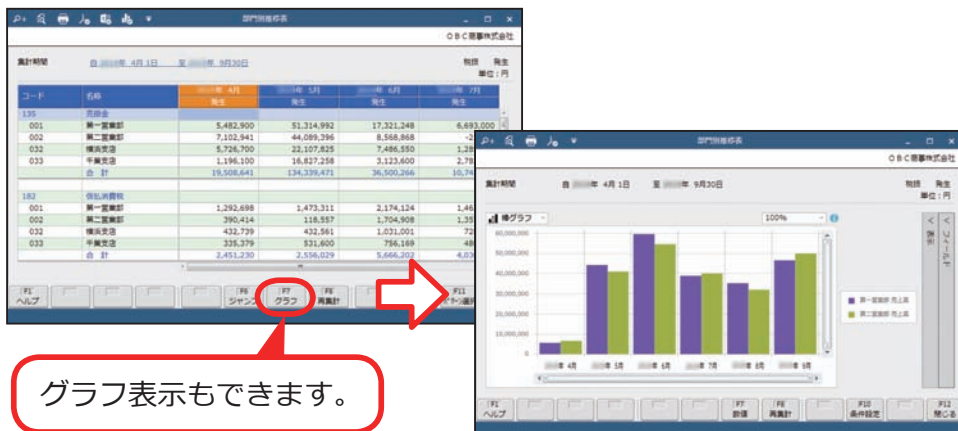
部門別推移表

ＯＢＣ商事株式会社

集計期間　自 年 4月 1日　至 年 9月30日

税抜　発生
単位：円

| コード | 名称 | 年 4月 発生 | 年 5月 発生 | 年 6月 発生 | 年 7月 発生 |
|---|---|---|---|---|---|
| 135 | 売掛金 | | | | |
| 001 | 第一営業部 | 5,482,900 | 51,314,992 | 17,321,248 | 6,693,000 |
| 002 | 第二営業部 | 7,102,941 | 44,089,396 | 8,568,868 | |
| 032 | 横浜支店 | 5,726,700 | 22,107,825 | 7,486,550 | 1,28 |
| 033 | 千葉支店 | 1,196,100 | 16,827,258 | 3,123,600 | 2,78 |
| | 合　計 | 19,508,641 | 134,339,471 | 36,500,266 | 10,74 |
| 182 | 仮払消費税 | | | | |
| 001 | 第一営業部 | 1,292,698 | 1,473,311 | 2,174,124 | 1,46 |
| 002 | 第二営業部 | 390,414 | 118,557 | 1,704,908 | 1,35 |
| 032 | 横浜支店 | 432,739 | 432,561 | 1,031,001 | 72 |
| 033 | 千葉支店 | 335,379 | 531,600 | 756,169 | 48 |
| | 合　計 | 2,451,230 | 2,556,029 | 5,666,202 | 4,03 |

F1 ヘルプ　F6 ジャンプ　F7 グラフ　F8 再集計　F11 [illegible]選択

グラフ表示もできます。

部門別推移表

ＯＢＣ商事株式会社

集計期間　自 年 4月 1日　至 年 9月30日

税抜　発生
単位：円

棒グラフ　100%

表示　フィールド

60,000,000
50,000,000
40,000,000
30,000,000
20,000,000
10,000,000
0

年 4月　年 5月　年 6月　年 7月　年 8月　年 9月

第一営業部 売上高
第二営業部 売上高

F1 ヘルプ　F7 表示　F8 再集計　F10 条件設定　F12 閉じる